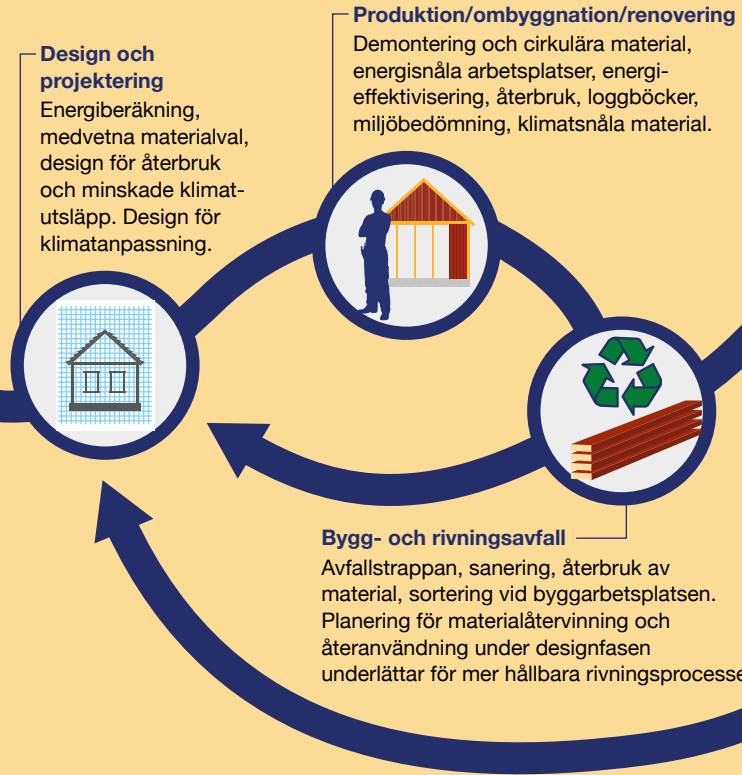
Design och projektering
Energiberäkning, medvetna materialval, design för återbruk och minskade klimatutsläpp. Design för klimatanpassning.

Produktion/ombyggnation/renovering
Demontering och cirkulära material, energisnåla arbetsplatser, energieffektivisering, återbruk, loggböcker, miljöbedömning, klimatsnåla material.

Bygg- och rivningsavfall
Avfallstrappan, sanering, återbruk av material, sortering vid byggarbetsplatsen. Planering för materialåtervinning och återanvändning under designfasen underlättar för mer hållbara rivningsprocesse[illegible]